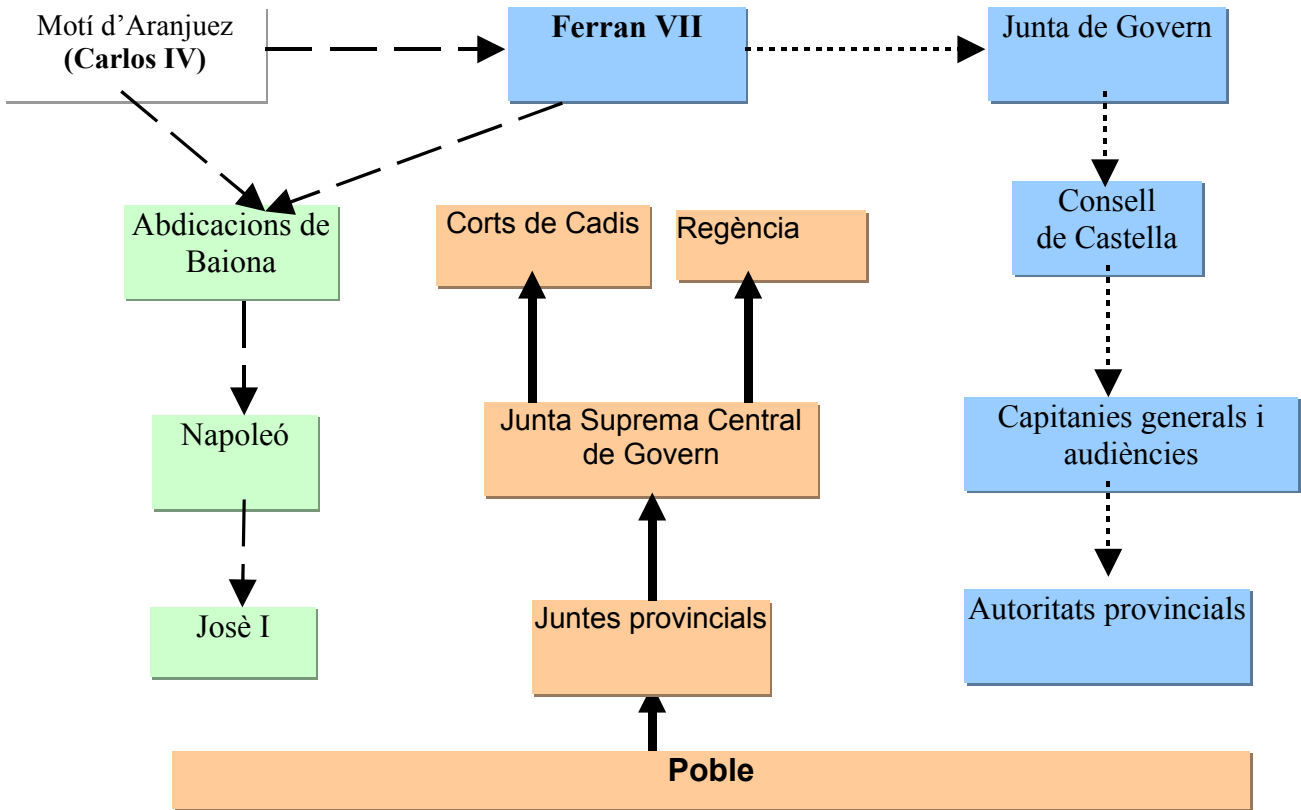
Motí d'Aranjuez
**(Carlos IV)**

**Ferran VII**

Junta de Govern

Abdicacions de Baiona

Corts de Cadis

Regència

Consell de Castella

Napoleó

Junta Suprema Central de Govern

Capitanies generals i audiències

Josè I

Juntes provincials

Autoritats provincials

**Poble**